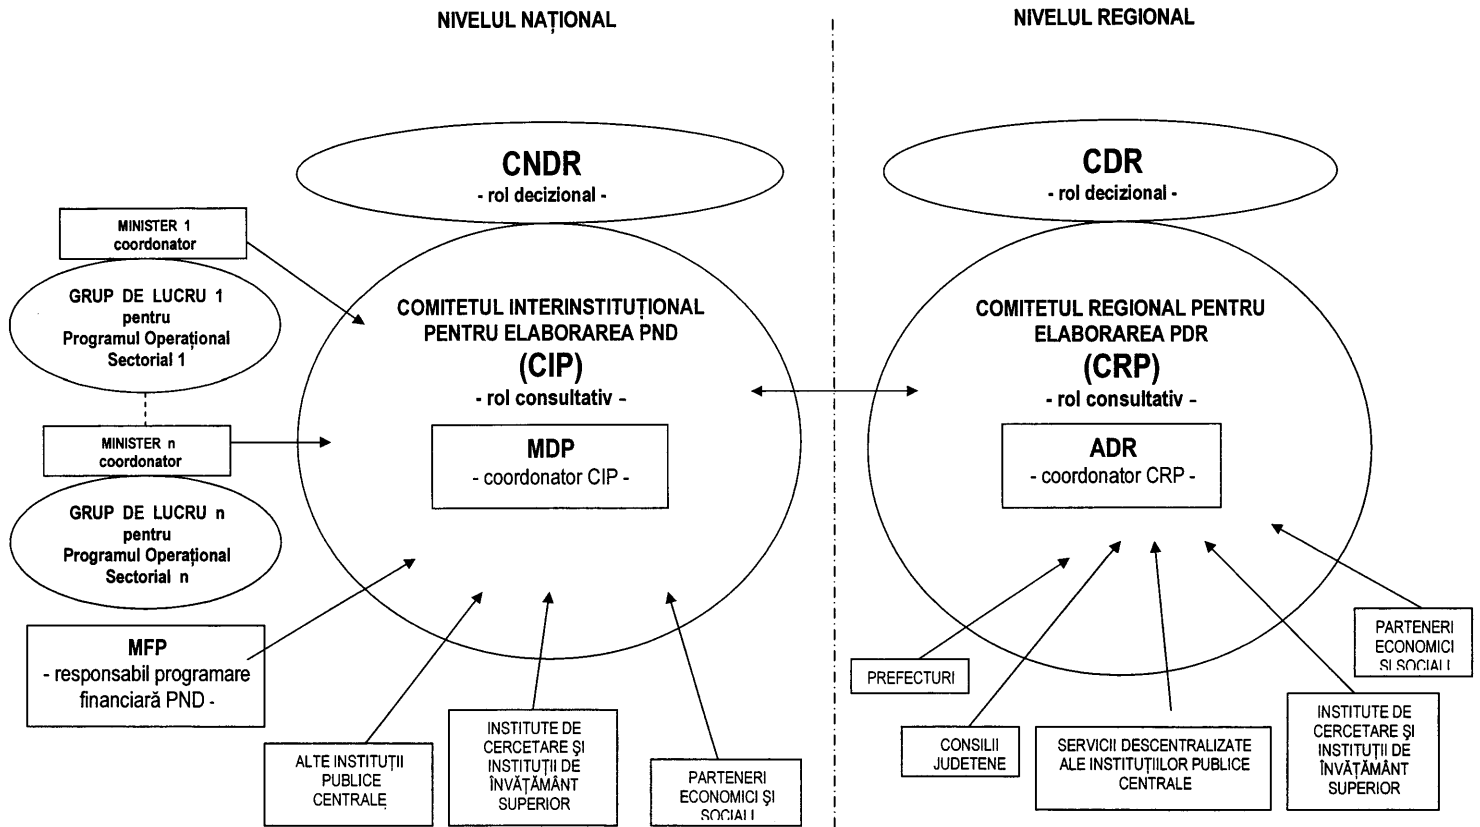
NIVELUL NAȚIONAL

NIVELUL REGIONAL

CNDR
- rol decizional -

MINISTER 1
coordonator

GRUP DE LUCRU 1
pentru
Programul Operațional
Sectorial 1

MINISTER n
coordonator

GRUP DE LUCRU n
pentru
Programul Operațional
Sectorial n

COMITETUL INTERINSTITUȚIONAL PENTRU ELABORAREA PND
(CIP)
- rol consultativ -

MDP
- coordonator CIP -

MFP
- responsabil programare financiară PND -

ALTE INSTITUȚII PUBLICE CENTRALE

INSTITUTE DE CERCETARE ȘI INSTITUȚII DE ÎNVĂȚĂMÂNT SUPERIOR

PARTENERI ECONOMICI ȘI SOCIALI

CDR
- rol decizional -

COMITETUL REGIONAL PENTRU ELABORAREA PDR
(CRP)
- rol consultativ -

ADR
- coordonator CRP -

PARTENERI ECONOMICI ȘI SOCIALI

PREFECTURI

CONSILII JUDEȚENE

SERVICII DESCENTRALIZATE ALE INSTITUȚIILOR PUBLICE CENTRALE

INSTITUTE DE CERCETARE ȘI INSTITUȚII DE ÎNVĂȚĂMÂNT SUPERIOR